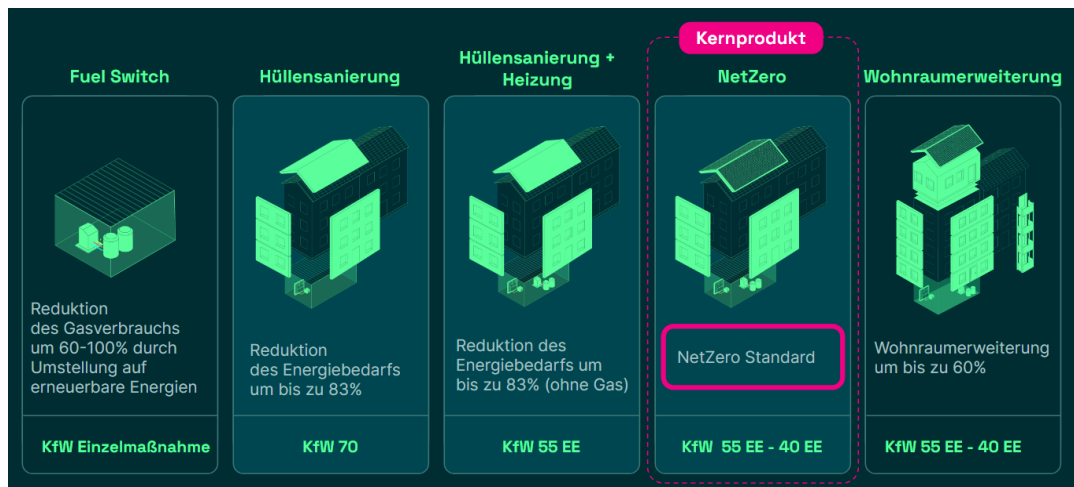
Fuel Switch

Reduktion des Gasverbrauchs um 60-100% durch Umstellung auf erneuerbare Energien

KfW Einzelmaßnahme

Hüllensanierung

Reduktion des Energiebedarfs um bis zu 83%

KfW 70

Hüllensanierung + Heizung

Reduktion des Energiebedarfs um bis zu 83% (ohne Gas)

KfW 55 EE

Kernprodukt

NetZero

NetZero Standard

KfW 55 EE - 40 EE

Wohnraumerweiterung

Wohnraumerweiterung um bis zu 60%

KfW 55 EE - 40 EE